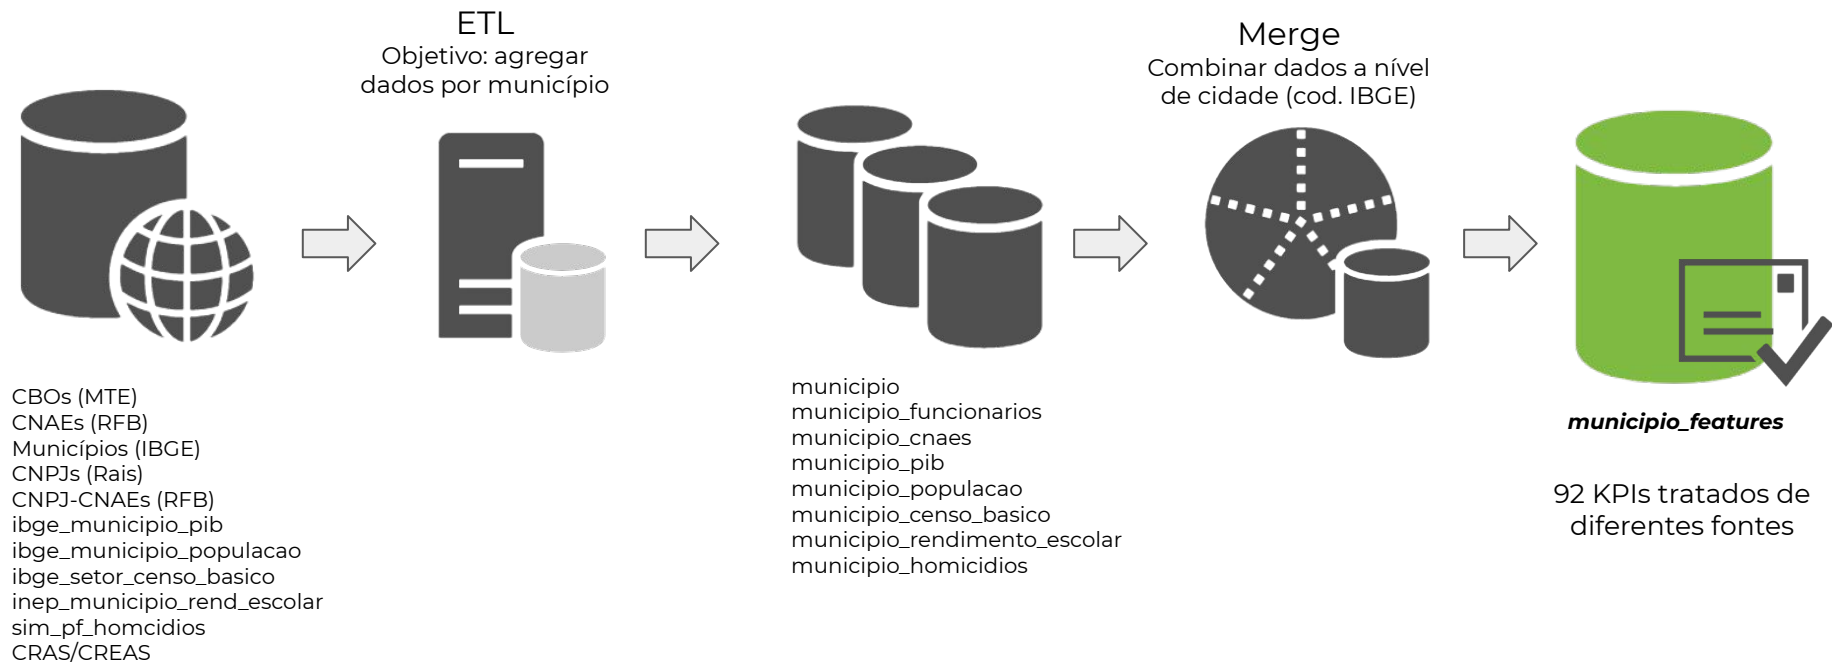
ETL
Objetivo: agregar dados por município

Merge
Combinar dados a nível de cidade (cod. IBGE)

CBOs (MTE)
CNAEs (RFB)
Municípios (IBGE)
CNPJs (Rais)
CNPJ-CNAEs (RFB)
ibge_municipio_pib
ibge_municipio_populacao
ibge_setor_censo_basico
inep_municipio_rend_escolar
sim_pf_homcidios
CRAS/CREAS

municipio
municipio_funcionarios
municipio_cnaes
municipio_pib
municipio_populacao
municipio_censo_basico
municipio_rendimento_escolar
municipio_homicidios

municipio_features

92 KPIs tratados de diferentes fontes